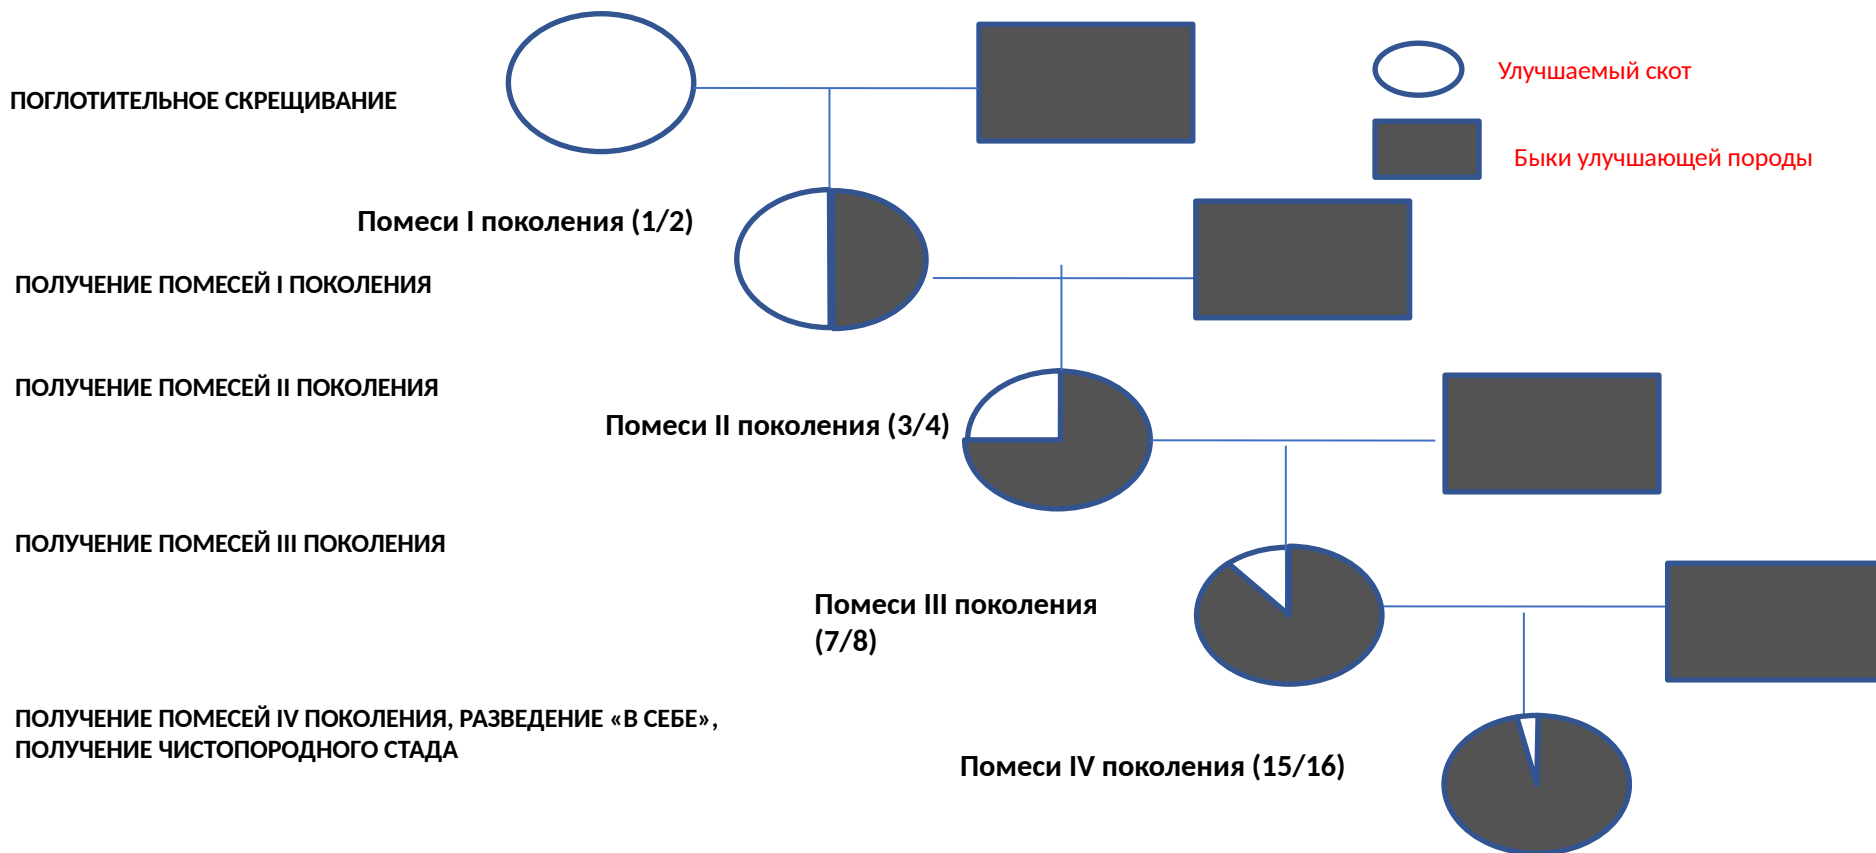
ПОГЛОТИТЕЛЬНОЕ СКРЕЩИВАНИЕ

Улучшаемый скот

Быки улучшающей породы

Помеси I поколения (1/2)

ПОЛУЧЕНИЕ ПОМЕСЕЙ I ПОКОЛЕНИЯ

ПОЛУЧЕНИЕ ПОМЕСЕЙ II ПОКОЛЕНИЯ

Помеси II поколения (3/4)

ПОЛУЧЕНИЕ ПОМЕСЕЙ III ПОКОЛЕНИЯ

Помеси III поколения (7/8)

ПОЛУЧЕНИЕ ПОМЕСЕЙ IV ПОКОЛЕНИЯ, РАЗВЕДЕНИЕ «В СЕБЕ», ПОЛУЧЕНИЕ ЧИСТОПОРОДНОГО СТАДА

Помеси IV поколения (15/16)